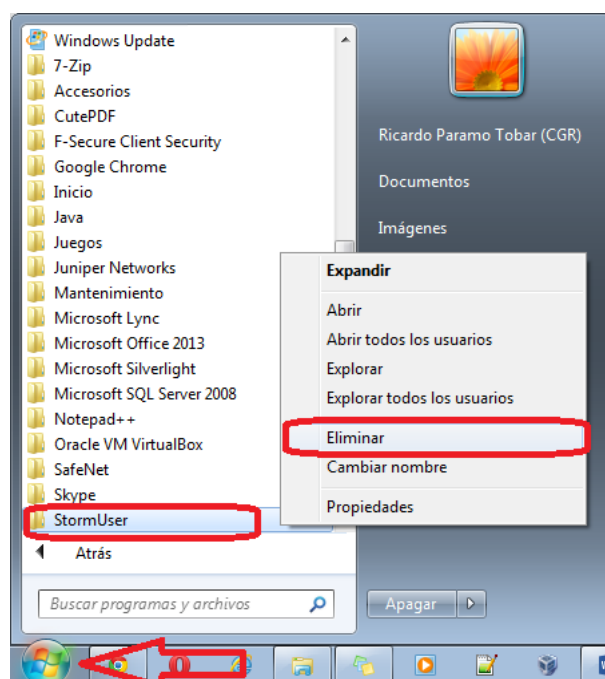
Windows Update
7-Zip
Accesorios
CutePDF
F-Secure Client Security
Google Chrome
Inicio
Java
Juegos
Juniper Networks
Mantenimiento
Microsoft Lync
Microsoft Office 2013
Microsoft Silverlight
Microsoft SQL Server 2008
Notepad++
Oracle VM VirtualBox
SafeNet
Skype
StormUser
Atrás

Buscar programas y archivos

Ricardo Paramo Tobar (CGR)
Documentos
Imágenes

Expandir
Abrir
Abrir todos los usuarios
Explorar
Explorar todos los usuarios
Eliminar
Cambiar nombre
Propiedades

Apagar